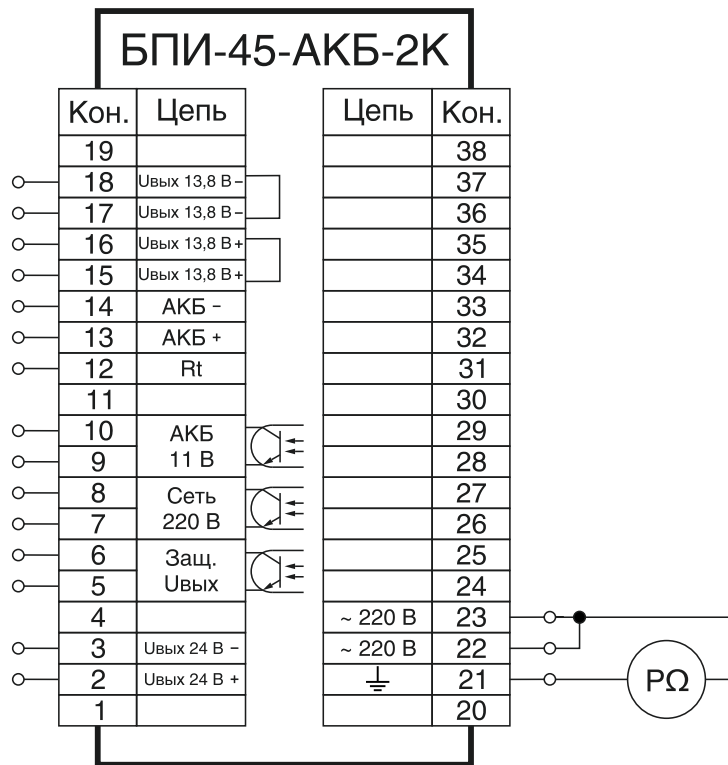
БПИ-45-АКБ-2К

| Кон. | Цепь |
|---|---|
| 19 | |
| 18 | Uвых 13,8 В – |
| 17 | Uвых 13,8 В – |
| 16 | Uвых 13,8 В + |
| 15 | Uвых 13,8 В + |
| 14 | АКБ – |
| 13 | АКБ + |
| 12 | Rt |
| 11 | |
| 10 | АКБ 11 В |
| 9 | |
| 8 | Сеть 220 В |
| 7 | |
| 6 | Защ. Uвых |
| 5 | |
| 4 | |
| 3 | Uвых 24 В – |
| 2 | Uвых 24 В + |
| 1 | |

| Цепь | Кон. |
|---|---|
| | 38 |
| | 37 |
| | 36 |
| | 35 |
| | 34 |
| | 33 |
| | 32 |
| | 31 |
| | 30 |
| | 29 |
| | 28 |
| | 27 |
| | 26 |
| | 25 |
| | 24 |
| ~ 220 В | 23 |
| ~ 220 В | 22 |
| ⏚ | 21 |
| | 20 |

PΩ